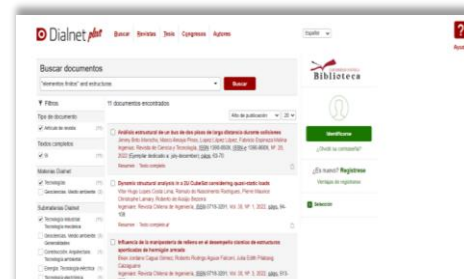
Dialnet plus Buscar Revistas Tesis Congresos Autores

Español

Ayuda

Buscar documentos

"elementos finitos" and estructuras

Buscar

Biblioteca

Filtros

11 documentos encontrados

Año de publicación 20

Tipo de documento

Artículo de revista

Textos completos

Sí

Materias Dialnet

Tecnologías

Ciencias exc. Medio ambiente

Submaterias Dialnet

Tecnología industrial

Tecnología mecánica

Geociencias. Medio ambiente

Generalidades

Construcción. Arquitectura

Tecnología ambiental

Energía. Tecnología eléctrica

Tecnología química

Análisis estructural de un bus de dos pisos de largo distancia durante colisiones

Jimmy Brito Mercedes, Marco Amaya Pinos, Lucero López López, Fabricio Esperanza Molina

Ingenius: Revista de Ciencia y Tecnología, ISSN 1390-650X, ISSN-e 1390-860X, Nº. 28, 2022 (Ejemplar dedicado a: July-december), págs. 63-70

Resumen Texto completo

Dynamic structural analysis in a GI CubeSat considering quasi-static loads

Vitor Hugo Lopes Costa Lima, Romero do Nascimento Rodrigues, Pierre Maurice Christophe Lamary, Roberto de Araújo Bezerra

Ingenius: Revista Chilena de Ingeniería, ISSN 0718-3291, Vol. 30, Nº. 1, 2022, págs. 94-108

Resumen Texto completo

Influencia de la mampostería de relleno en el desempeño sísmico de estructuras aporticadas de hormigón armado

Elsen Jordana Caspar Gómez, Rodrigo Aguas Falconi, Julia Edith Palacios Castagnino

Ingenius: Revista Chilena de Ingeniería, ISSN 0718-3291, Vol. 30, Nº. 3, 2022, págs. 573-

Identifícate

¿Olvidó su contraseña?

¿Es nuevo? Regístrese

Ventajas de registrarse

Selección